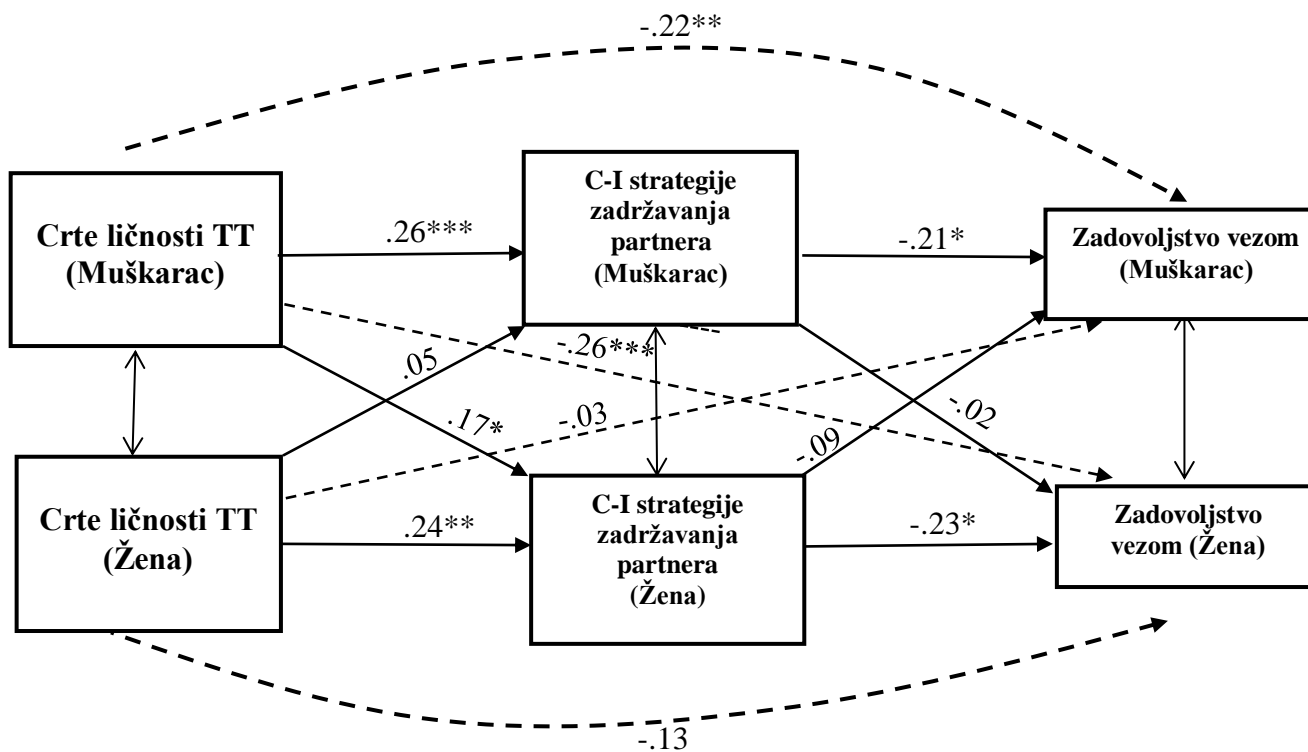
-.22**

Crte ličnosti TT (Muškarac)

.26***

C-I strategije zadržavanja partnera (Muškarac)

-.21*

Zadovoljstvo vezom (Muškarac)

.05

-.26***

.17*

-.03

-.02

-.09

Crte ličnosti TT (Žena)

.24**

C-I strategije zadržavanja partnera (Žena)

-.23*

Zadovoljstvo vezom (Žena)

-.13